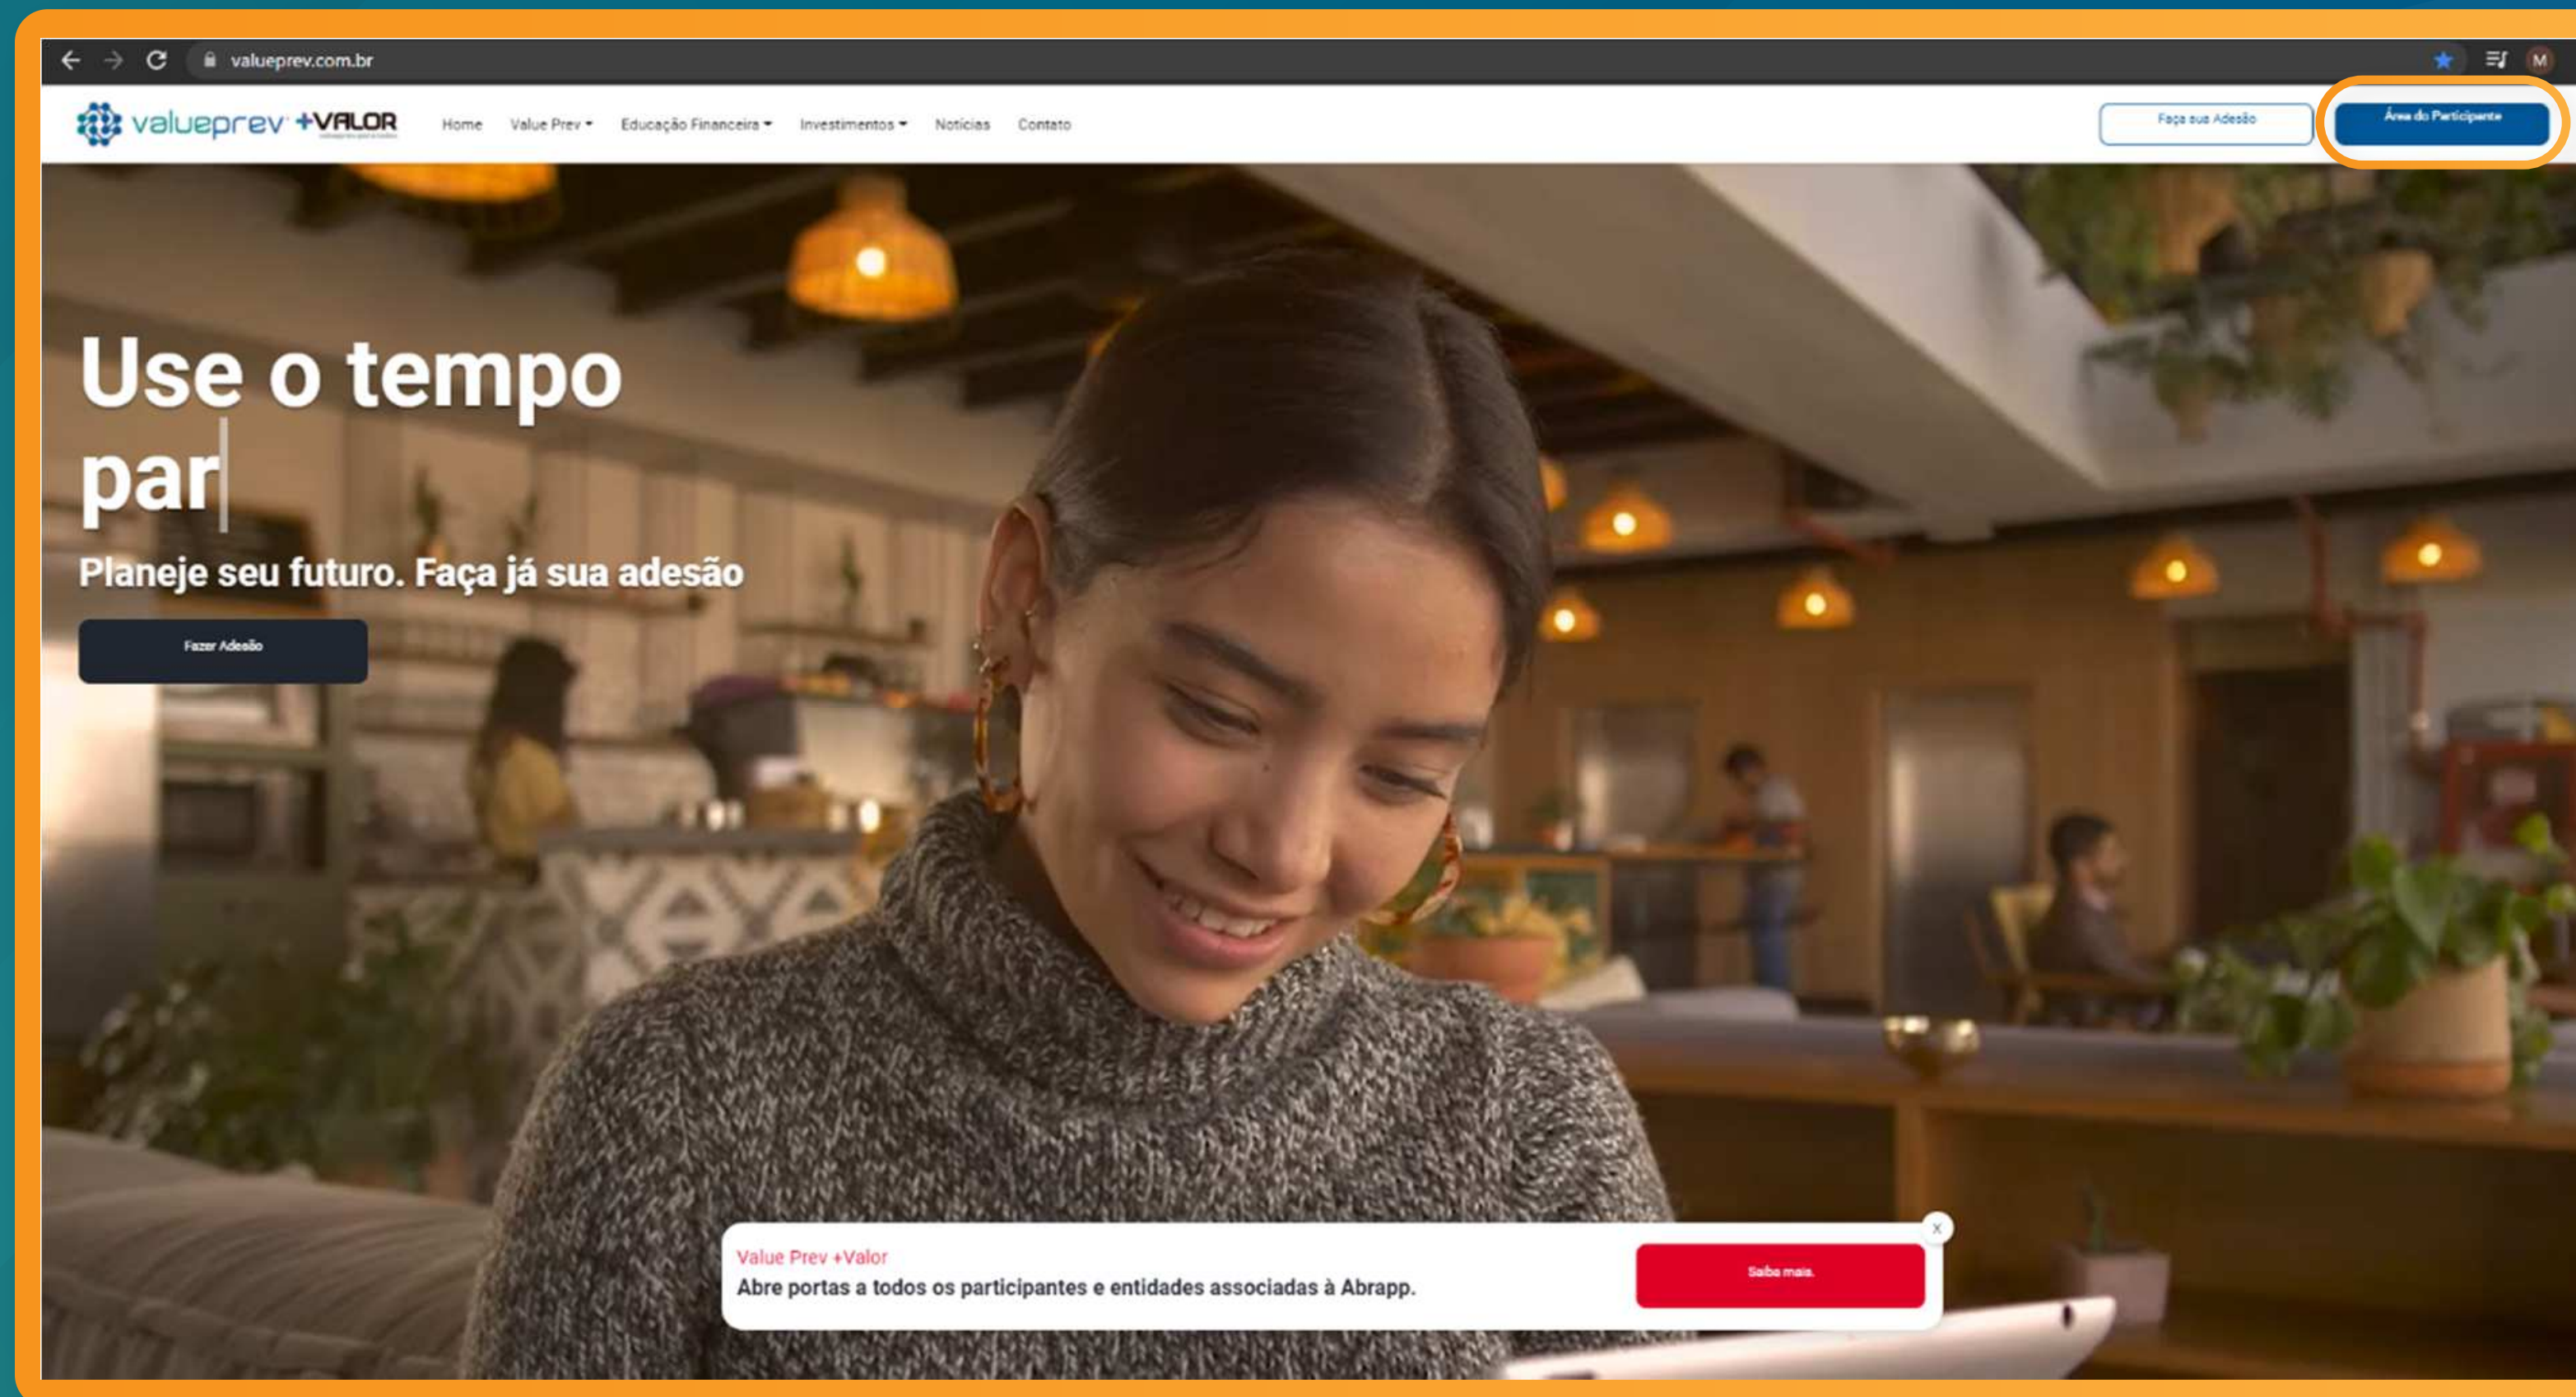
valueprev.com.br

valueprev +VALOR

Home Value Prev Educação Financeira Investimentos Notícias Contato

Faça sua Adesão

Área do Participante

Use o tempo par

Planeje seu futuro. Faça já sua adesão

Fazer Adesão

Value Prev +Valor
Abre portas a todos os participantes e entidades associadas à Abrapp.

Saiba mais.

x